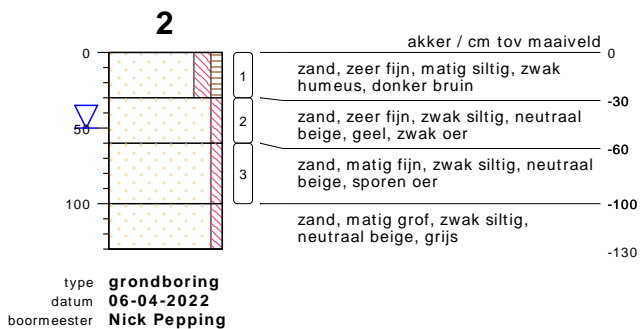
2

0
50
100

1
2
3

akker / cm tov maaiveld
0
zand, zeer fijn, matig siltig, zwak humeus, donker bruin
-30
zand, zeer fijn, zwak siltig, neutraal beige, geel, zwak oer
-60
zand, matig fijn, zwak siltig, neutraal beige, sporen oer
-100
zand, matig grof, zwak siltig, neutraal beige, grijs
-130

type **grondboring**
datum **06-04-2022**
boormeester **Nick Pepping**